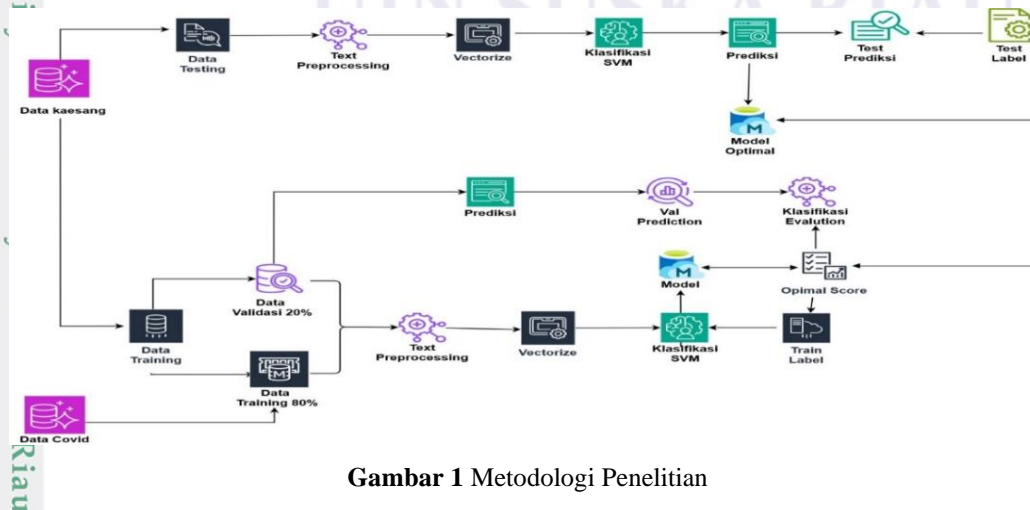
Data kaesang

Data Testing

Text Preprocessing

Vectorize

Klasifikasi SVM

Prediksi

Test Prediksi

Test Label

Model Optimal

Prediksi

Val Prediction

Klasifikasi Evalution

Model

Opimal Score

Data Validasi 20%

Data Training

Text Preprocessing

Vectorize

Klasifikasi SVM

Train Label

Data Training 80%

Data Covid

Riau

**Gambar 1** Metodologi Penelitian